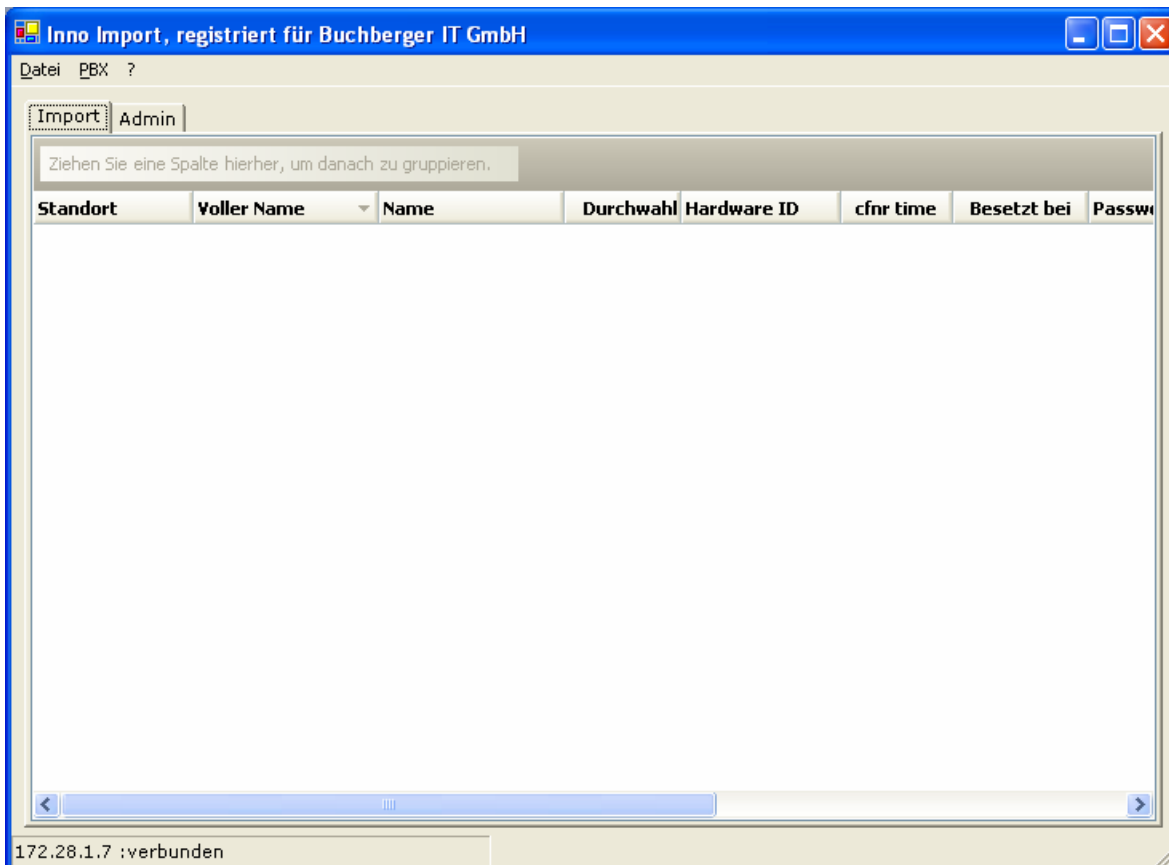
Inno Import, registriert für Buchberger IT GmbH

Datei PBX ?

Import Admin

Ziehen Sie eine Spalte hierher, um danach zu gruppieren.

| Standort | Voller Name | Name | Durchwahl | Hardware ID | cfnr time | Besetzt bei | Passw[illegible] |
|---|---|---|---|---|---|---|---|

172.28.1.7 :verbunden